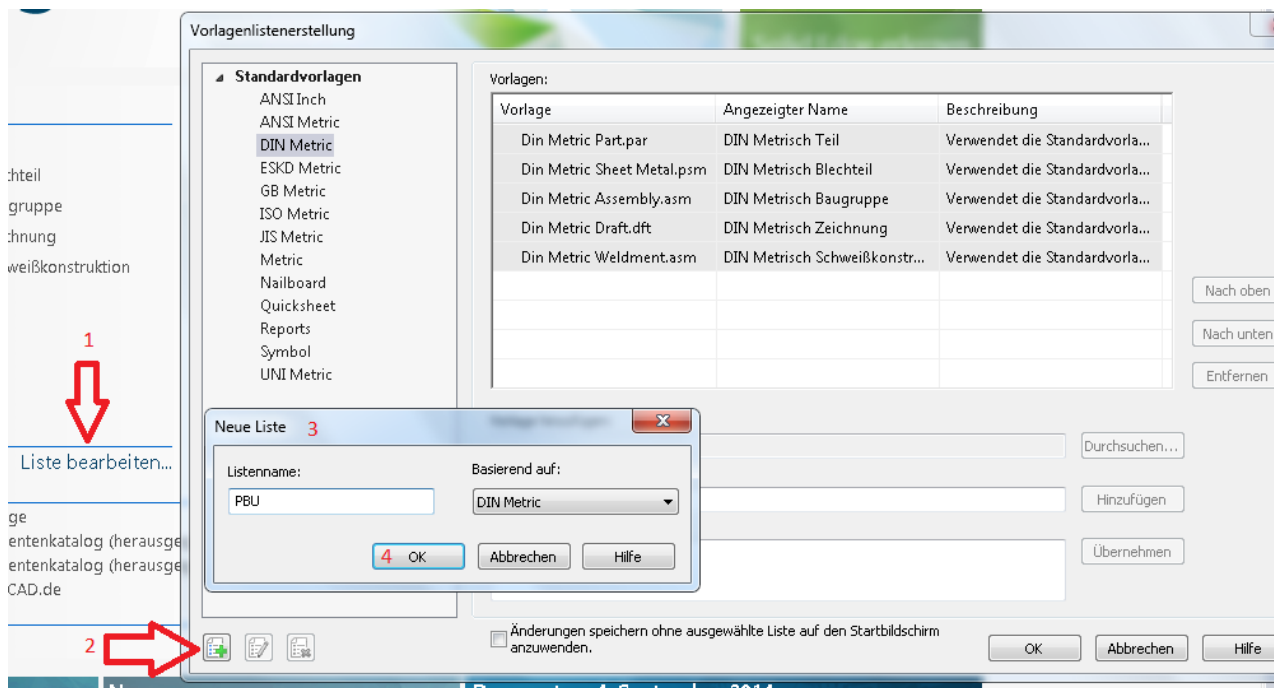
chteil
gruppe
chnung
weißkonstruktion

1

Liste bearbeiten...

ge
entenkatalog (herausge
entenkatalog (herausge
CAD.de

2

Vorlagenlistenerstellung

Standardvorlagen
ANSI Inch
ANSI Metric
DIN Metric
ESKD Metric
GB Metric
ISO Metric
JIS Metric
Metric
Nailboard
Quicksheet
Reports
Symbol
UNI Metric

Vorlagen:

| Vorlage | Angezeigter Name | Beschreibung |
|---|---|---|
| Din Metric Part.par | DIN Metrisch Teil | Verwendet die Standardvorla... |
| Din Metric Sheet Metal.psm | DIN Metrisch Blechteil | Verwendet die Standardvorla... |
| Din Metric Assembly.asm | DIN Metrisch Baugruppe | Verwendet die Standardvorla... |
| Din Metric Draft.dft | DIN Metrisch Zeichnung | Verwendet die Standardvorla... |
| Din Metric Weldment.asm | DIN Metrisch Schweißkonstr... | Verwendet die Standardvorla... |

Nach oben
Nach unten
Entfernen

Neue Liste 3
Listenname:
PBU
Basierend auf:
DIN Metric
4 OK
Abbrechen
Hilfe

Durchsuchen...
Hinzufügen
Übernehmen

Änderungen speichern ohne ausgewählte Liste auf den Startbildschirm anzuwenden.

OK
Abbrechen
Hilfe